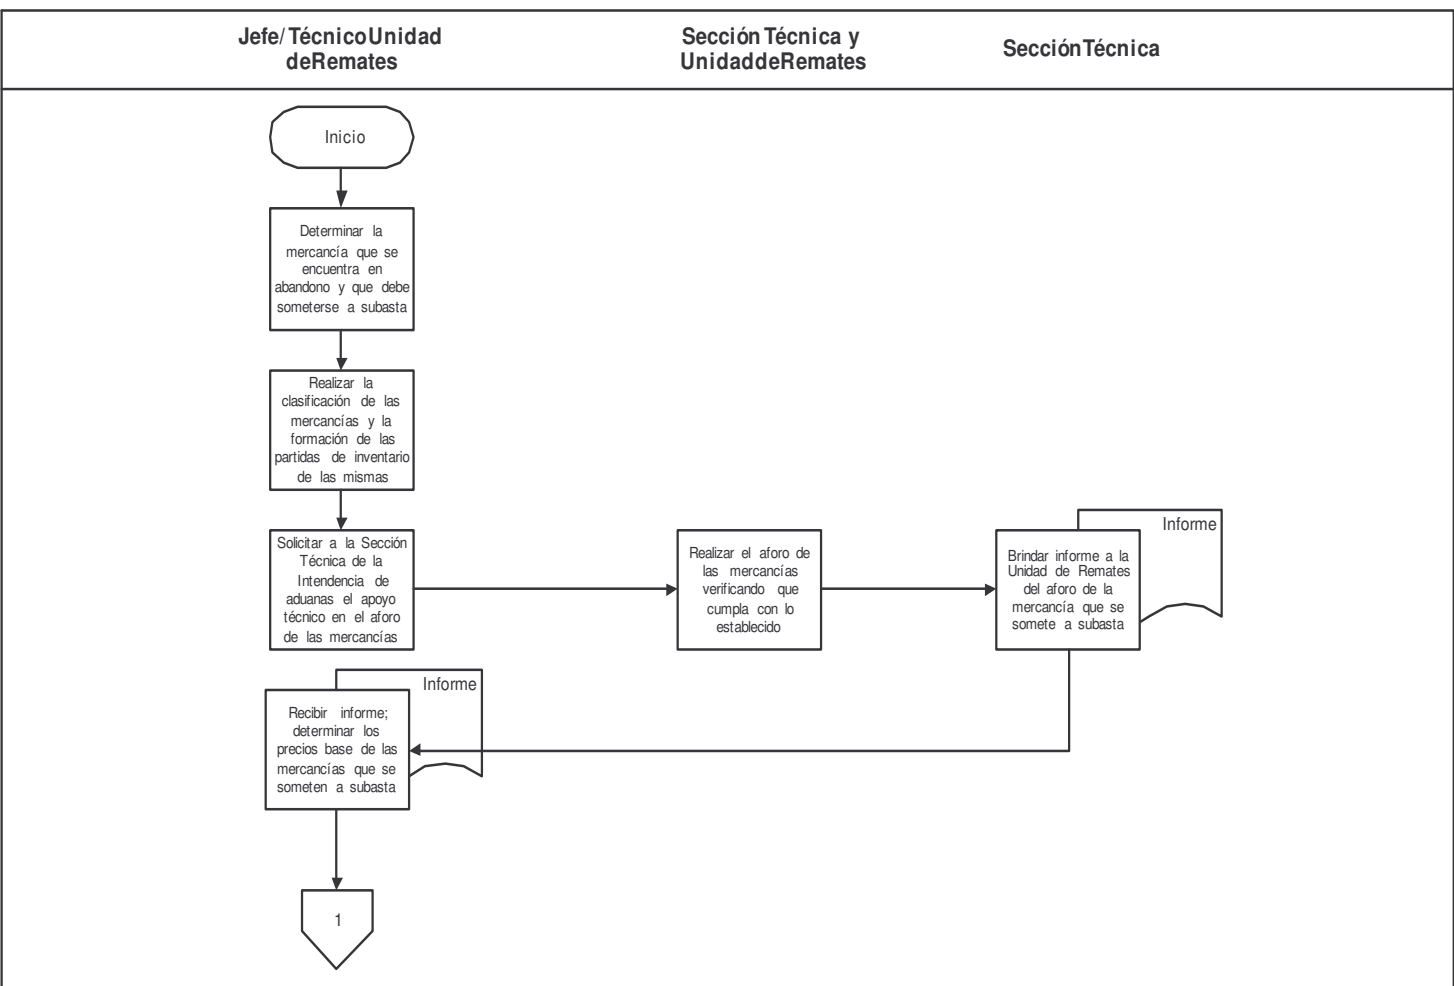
Jefe/ TécnicoUnidad deRemates

Sección Técnica y UnidaddeRemates

SecciónTécnica

Inicio

Determinar la mercancía que se encuentra en abandono y que debe someterse a subasta

Realizar la clasificación de las mercancías y la formación de las partidas de inventario de las mismas

Solicitar a la Sección Técnica de la Intendencia de aduanas el apoyo técnico en el aforo de las mercancías

Realizar el aforo de las mercancías verificando que cumpla con lo establecido

Informe

Brindar informe a la Unidad de Remates del aforo de la mercancía que se somete a subasta

Informe

Recibir informe; determinar los precios base de las mercancías que se someten a subasta

1